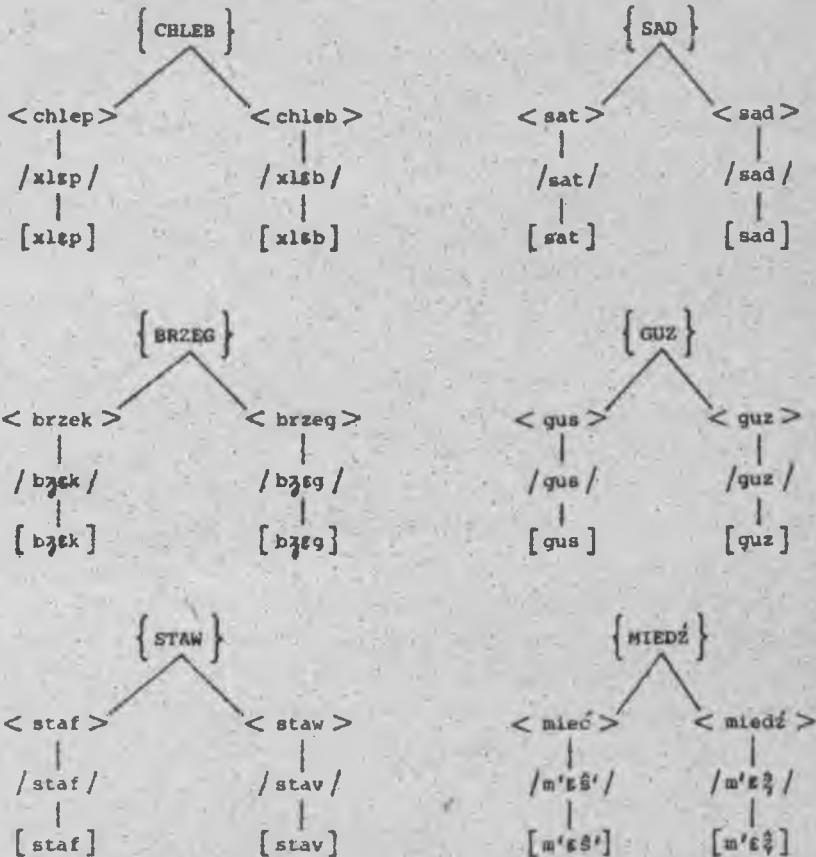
{ CHLEB }

< chlep > < chleb >

/ xlɛp / / xlɛb /

[ xlɛp ] [ xlɛb ]

{ SAD }

< sat > < sad >

/ sat / / sad /

[ sat ] [ sad ]

{ BRZEG }

< brzek > < brzeg >

/ bʒɛk / / bʒɛg /

[ bʒɛk ] [ bʒɛg ]

{ GUZ }

< gus > < guz >

/ gus / / guz /

[ gus ] [ guz ]

{ STAW }

< staf > < staw >

/ staf / / stav /

[ staf ] [ stav ]

{ MIEDŹ }

< mieć > < miedź >

/ m'ɛŝ' / / m'ɛẑ' /

[ m'ɛŝ' ] [ m'ɛẑ' ]